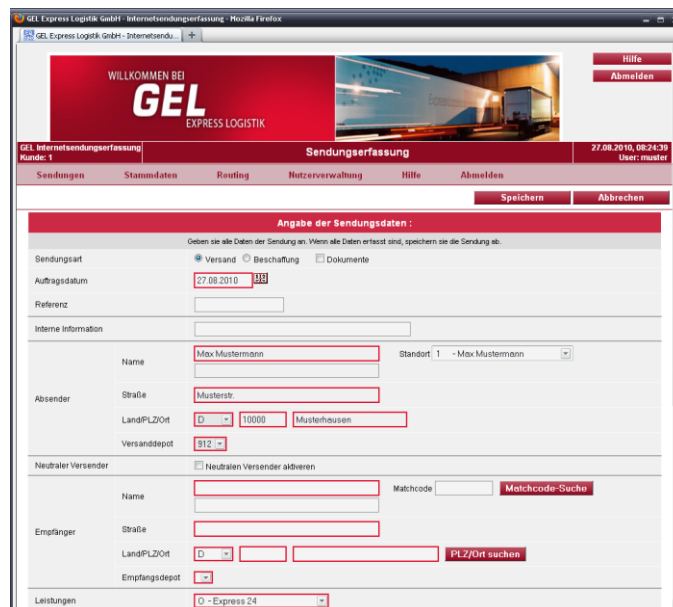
GEL Express Logistik GmbH - Internetsendungserfassung - Mozilla Firefox

GEL Express Logistik GmbH - Internetsendu... +

Hilfe
Abmelden

WILLKOMMEN BEI
GEL
EXPRESS LOGISTIK

GEL Internetsendungserfassung
Kunde: 1

Sendungserfassung

27.08.2010, 08:24:39
User: muster

Sendungen | Stammdaten | Routing | Nutzerverwaltung | Hilfe | Abmelden

Speichern | Abbrechen

Angabe der Sendungsdaten :

Geben sie alle Daten der Sendung an. Wenn alle Daten erfasst sind, speichern sie die Sendung ab.

Sendungsart: Versand Beschaffung Dokumente

Auftragsdatum: 27.08.2010

Referenz

Interne Information

Absender
Name: Max Mustermann
Standort: 1 - Max Mustermann
Straße: Musterstr.
Land/PLZ/Ort: D 10000 Musterhausen
Versanddepot: 912

Neutraler Versender: Neutralen Versender aktiveren

Empfänger
Name
Matchcode
Matchcode-Suche
Straße
Land/PLZ/Ort: D
PLZ/Ort suchen
Empfangsdepot

Leistungen: O - Express 24